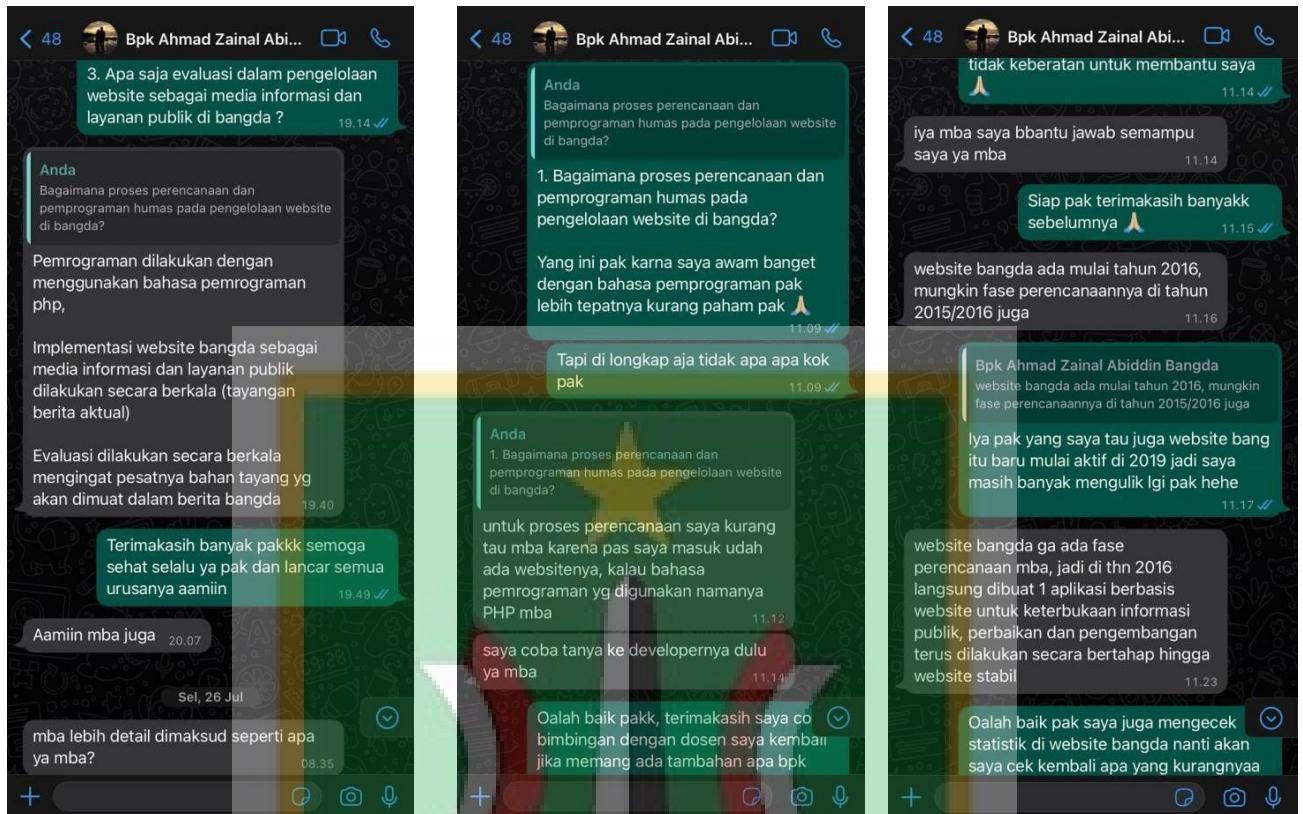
< 48 Bpk Ahmad Zainal Abi...

3. Apa saja evaluasi dalam pengelolaan website sebagai media informasi dan layanan publik di bangda ? 19.14

Anda
Bagaimana proses perencanaan dan pemprograman humas pada pengelolaan website di bangda?

Pemrograman dilakukan dengan menggunakan bahasa pemrograman php,

Implementasi website bangda sebagai media informasi dan layanan publik dilakukan secara berkala (tayangan berita aktual)

Evaluasi dilakukan secara berkala mengingat pesatnya bahan tayang yg akan dimuat dalam berita bangda 19.40

Terimakasih banyak pakkk semoga sehat selalu ya pak dan lancar semua urusanya aamiin 19.49

Aamiin mba juga 20.07

Sel, 26 Jul

mba lebih detail dimaksud seperti apa ya mba? 08.35

< 48 Bpk Ahmad Zainal Abi...

Anda
Bagaimana proses perencanaan dan pemprograman humas pada pengelolaan website di bangda?

1. Bagaimana proses perencanaan dan pemprograman humas pada pengelolaan website di bangda?

Yang ini pak karna saya awam banget dengan bahasa pemprograman pak lebih tepatnya kurang paham pak 🙏 11.09

Tapi di longkap aja tidak apa apa kok pak 11.09

Anda
1. Bagaimana proses perencanaan dan pemprograman humas pada pengelolaan website di bangda?

untuk proses perencanaan saya kurang tau mba karena pas saya masuk udah ada websitenya, kalau bahasa pemrograman yg digunakan namanya PHP mba 11.12

saya coba tanya ke developernya dulu ya mba 11.14

Oalah baik pakk, terimakasih saya co bimbingan dengan dosen saya kembali jika memang ada tambahan apa bpk

< 48 Bpk Ahmad Zainal Abi...

tidak keberatan untuk membantu saya 🙏 11.14

iya mba saya bbantu jawab semampu saya ya mba 11.14

Siap pak terimakasih banyakk sebelumnya 🙏 11.15

website bangda ada mulai tahun 2016, mungkin fase perencanaannya di tahun 2015/2016 juga 11.16

Bpk Ahmad Zainal Abiddin Bangda
website bangda ada mulai tahun 2016, mungkin fase perencanaannya di tahun 2015/2016 juga

Iya pak yang saya tau juga website bang itu baru mulai aktif di 2019 jadi saya masih banyak mengulik lgi pak hehe 11.17

website bangda ga ada fase perencanaan mba, jadi di thn 2016 langsung dibuat 1 aplikasi berbasis website untuk keterbukaan informasi publik, perbaikan dan pengembangan terus dilakukan secara bertahap hingga website stabil 11.23

Oalah baik pak saya juga mengecek statistik di website bangda nanti akan saya cek kembali apa yang kurangnyaa